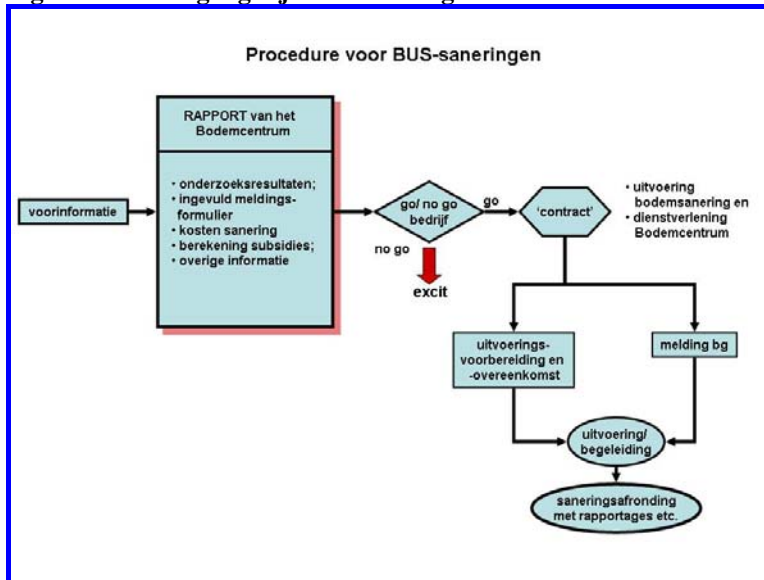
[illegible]

Procedure voor BUS-saneringen

voorinformatie

RAPPORT van het Bodemcentrum

• onderzoeksresultaten;
• ingevuld meldingsformulier
• kosten sanering
• berekening subsidies;
• overige informatie

go/ no go bedrijf

go

no go

excit

'contract'

• uitvoering bodemsanering en
• dienstverlening Bodemcentrum

uitvoeringsvoorbereiding en -overeenkomst

melding bg

uitvoering/ begeleiding

saneringsafronding met rapportages etc.